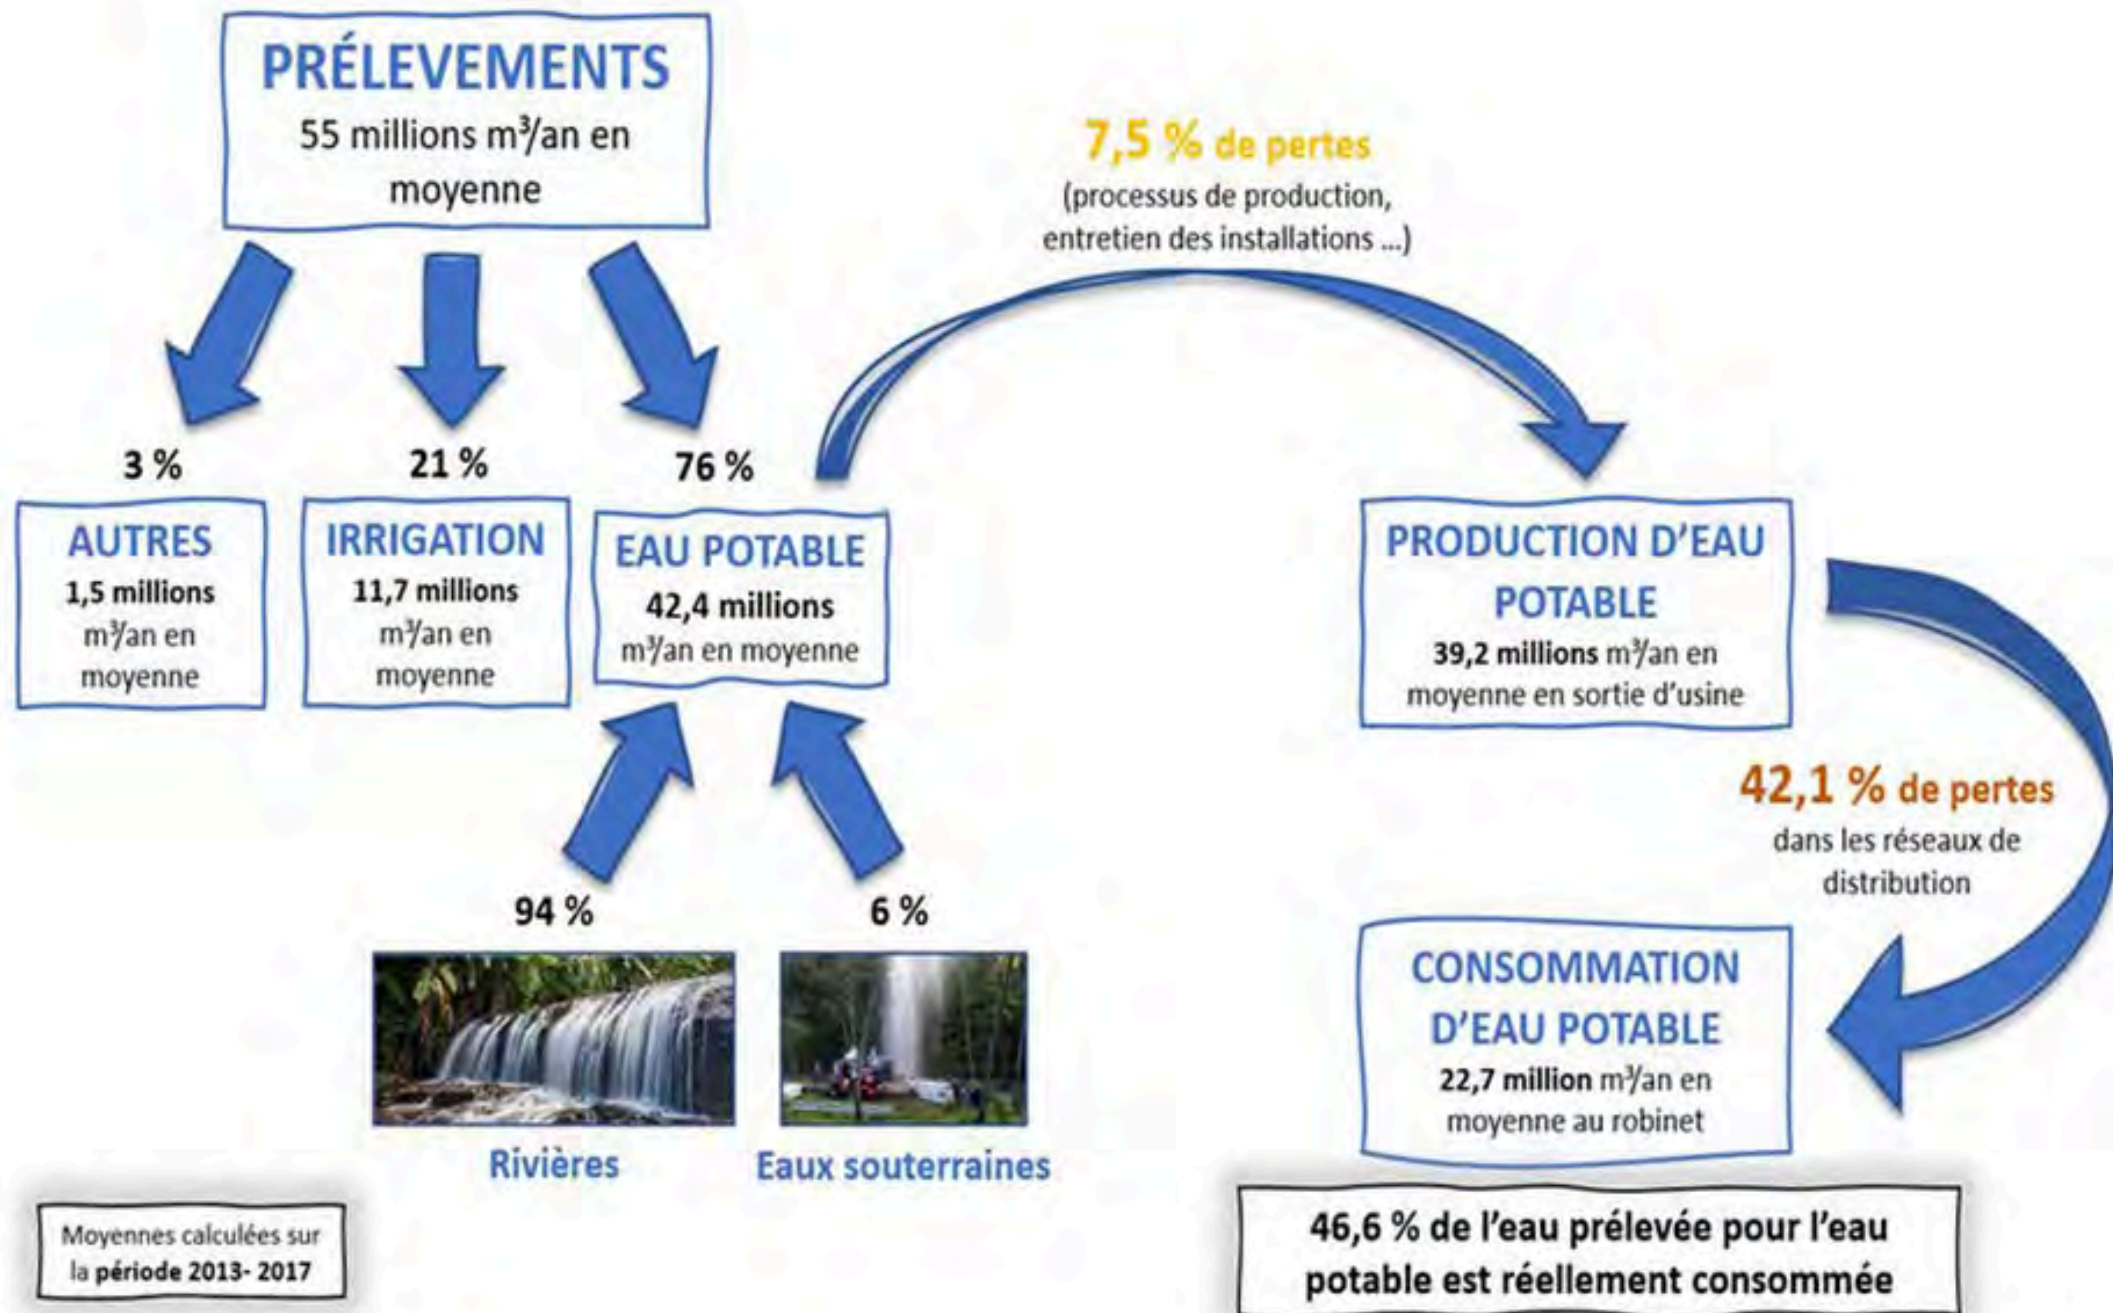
PRÉLEVEMENTS
55 millions $m^3$/an en moyenne

7,5 % de pertes
(processus de production, entretien des installations ...)

3 %
AUTRES
1,5 millions $m^3$/an en moyenne

21 %
IRRIGATION
11,7 millions $m^3$/an en moyenne

76 %
EAU POTABLE
42,4 millions $m^3$/an en moyenne

PRODUCTION D'EAU POTABLE
39,2 millions $m^3$/an en moyenne en sortie d'usine

42,1 % de pertes
dans les réseaux de distribution

94 %
Rivières

6 %
Eaux souterraines

CONSOMMATION D'EAU POTABLE
22,7 million $m^3$/an en moyenne au robinet

Moyennes calculées sur la période 2013- 2017

46,6 % de l'eau prélevée pour l'eau potable est réellement consommée